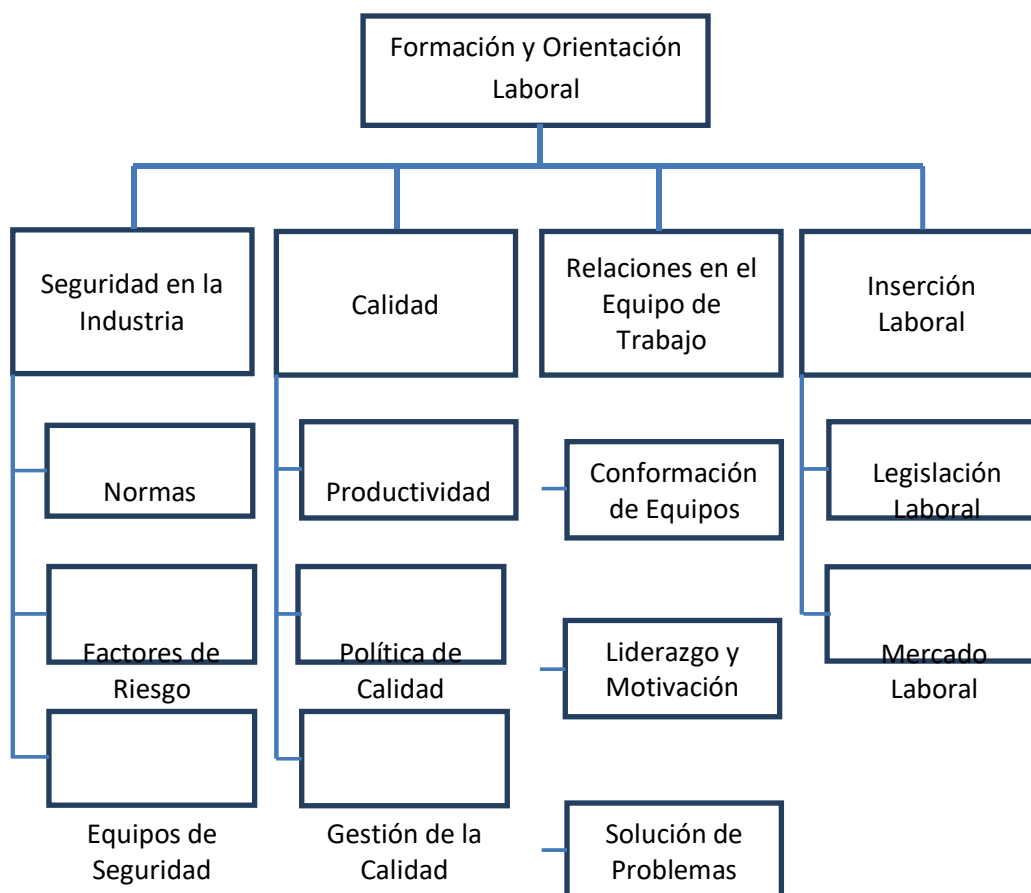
Formación y Orientación Laboral

Seguridad en la Industria

Normas

Factores de Riesgo

Equipos de Seguridad

Calidad

Productividad

Política de Calidad

Gestión de la Calidad

Relaciones en el Equipo de Trabajo

Conformación de Equipos

Liderazgo y Motivación

Solución de Problemas

Inserción Laboral

Legislación Laboral

Mercado Laboral